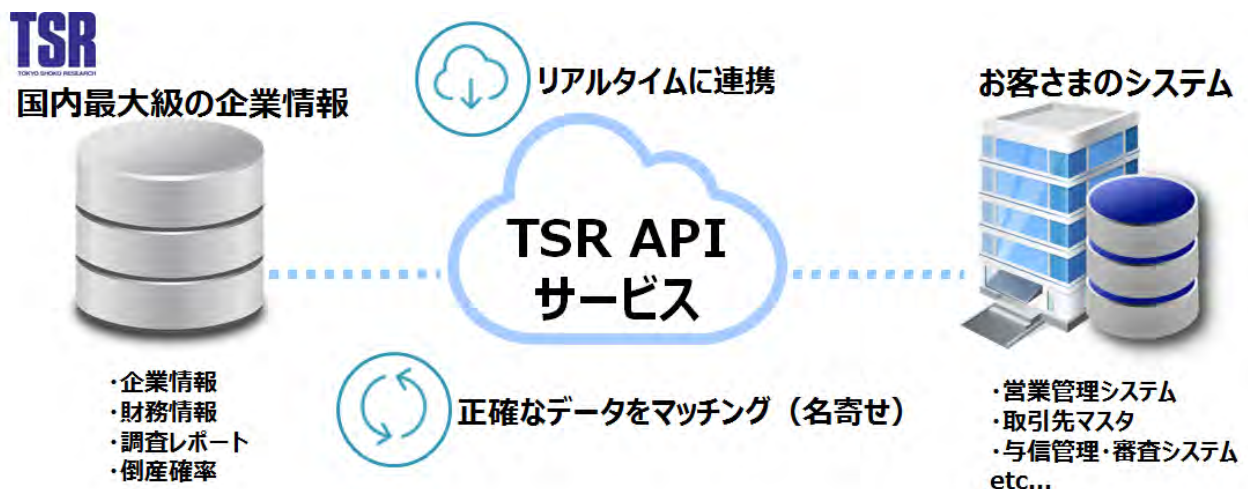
TSR
TOKYO SHOKO RESEARCH

国内最大級の企業情報

・企業情報
・財務情報
・調査レポート
・倒産確率

リアルタイムに連携

TSR API
サービス

正確なデータをマッチング（名寄せ）

お客さまのシステム

・営業管理システム
・取引先マスタ
・与信管理・審査システム
etc...